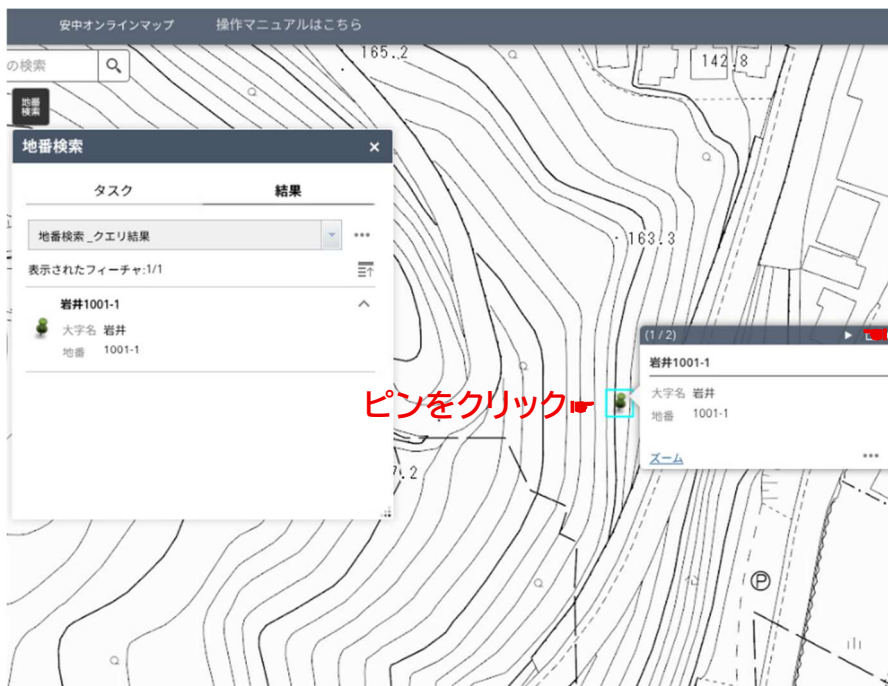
安中オンラインマップ　操作マニュアルはこちら

165.2

142.8

の検索

地番検索

地番検索

タスク　結果

地番検索 _クエリ結果

表示されたフィーチャ:1/1

岩井1001-1

大字名 岩井

地番 1001-1

163.3

(1 / 2)

岩井1001-1

大字名 岩井

地番 1001-1

ピンをクリック☛

ズーム

7.2

Ⓟ